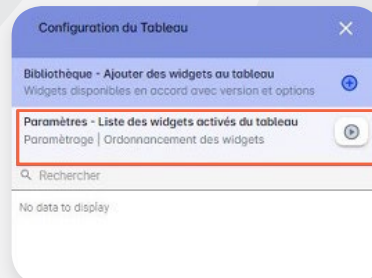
Configuration du Tableau

Bibliothèque - Ajouter des widgets au tableau
Widgets disponibles en accord avec version et options

Paramètres - Liste des widgets activés du tableau
Paramétrage | Ordonnancement des widgets

Rechercher

No data to display